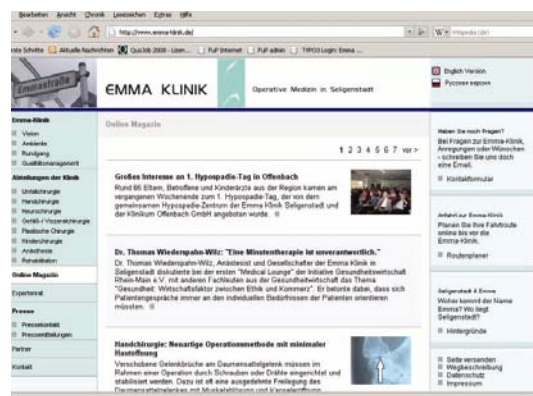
Bearbeiten Ansicht Chronik Lesezeichen Extras Hilfe

http://www.emma-klinik.de/

Wikipedia (de)

Erste Schritte Aktuelle Nachrichten QuoJob 2008 - Lizen... FuP Internet FuP admin TYPO3 Login: Emma ...

Emmastraße

EMMA KLINIK

Operative Medizin in Seligenstadt

English Version

Русская версия

Emma-Klinik

Vision

Ambiente

Rundgang

Qualitätsmanagement

Abteilungen der Klinik

Unfallchirurgie

Handchirurgie

Neurochirurgie

Gefäß-/ Venenchirurgie

Plastische Chirurgie

Kinderchirurgie

Anästhesie

Rehabilitation

Online Magazin

Expertenrat

Presse

Pressekontakt

Pressemitteilungen

Partner

Kontakt

Online Magazin

1 2 3 4 5 6 7 vor >

Großes Interesse an 1. Hypospadie-Tag in Offenbach

Rund 85 Eltern, Betroffene und Kinderärzte aus der Region kamen am vergangenen Wochenende zum 1. Hypospadie-Tag, der von dem gemeinsamen Hypospadie-Zentrum der Emma Klinik Seligenstadt und der Klinikum Offenbach GmbH angeboten wurde.

Dr. Thomas Wiedenspahn-Wilz: "Eine Minutentherapie ist unverantwortlich."

Dr. Thomas Wiedenspahn-Wilz, Anästhesist und Gesellschafter der Emma Klinik in Seligenstadt diskutierte bei der ersten "Medical Lounge" der Initiative Gesundheitswirtschaft Rhein-Main e.V. mit anderen Fachleuten aus der Gesundheitswirtschaft das Thema "Gesundheit: Wirtschaftsfaktor zwischen Ethik und Kommerz". Er betonte dabei, dass sich Patientengespräche immer an den individuellen Bedürfnissen der Patienten orientieren müssten.

Handchirurgie: Neuartige Operationsmethode mit minimaler Hautöffnung

Verschobene Gelenkbrüche am Daumensattelgelenk müssen im Rahmen einer Operation durch Schrauben oder Drähte eingerichtet und stabilisiert werden. Dazu ist oft eine ausgedehnte Freilegung des Daumensattelgelenks mit Muskelablösung und Kapseleröffnung

Haben Sie noch Fragen?

Bei Fragen zur Emma-Klinik, Anregungen oder Wünschen - schreiben Sie uns doch eine Email.

Kontaktformular

Anfahrt zur Emma-Klinik

Planen Sie Ihre Fahrtroute online bis vor die Emma-Klinik.

Routenplaner

Seligenstadt & Emma

Woher kommt der Name Emma? Wo liegt Seligenstadt?

Hintergründe

Seite versenden

Wegbeschreibung

Datenschutz

Impressum